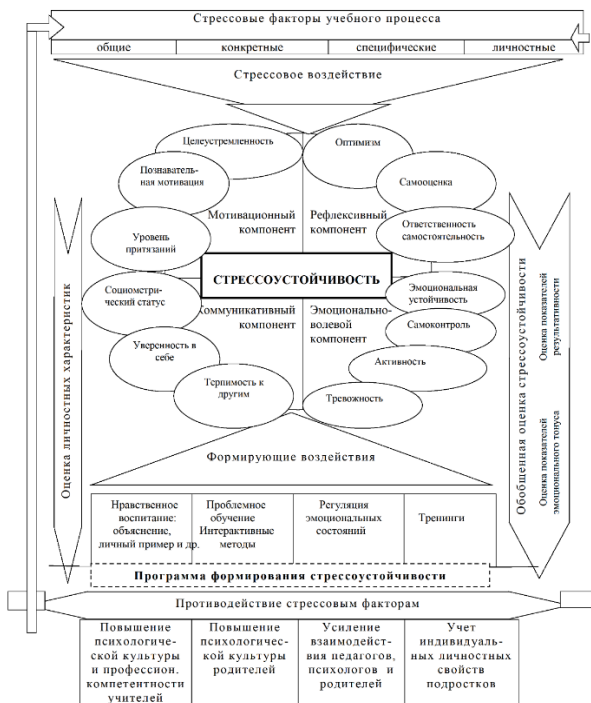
Стрессовые факторы учебного процесса

| общие | конкретные | специфические | личностные |
|---|---|---|---|

Стрессовое воздействие

Целеустремленность

Оптимизм

Познавательная мотивация

Самооценка

Мотивационный компонент

Рефлексивный компонент

Уровень притязаний

Ответственность самостоятельность

СТРЕССОУСТОЙЧИВОСТЬ

Социометрический статус

Эмоциональная устойчивость

Коммуникативный компонент

Эмоционально-волевой компонент

Самоконтроль

Уверенность в себе

Активность

Терпимость к другим

Тревожность

Оценка личностных характеристик

Обобщенная оценка стрессоустойчивости

Оценка показателей результативности

Оценка показателей эмоционального тонуса

Формирующие воздействия

| Нравственное воспитание: объяснение, личный пример и др. | Проблемное обучение Интерактивные методы | Регуляция эмоциональных состояний | Тренинги |
|---|---|---|---|

Программа формирования стрессоустойчивости

Противодействие стрессовым факторам

| Повышение психологической культуры и профессион. компетентности учителей | Повышение психологической культуры родителей | Усиление взаимодействия педагогов, психологов и родителей | Учет индивидуальных личностных свойств подростков |
|---|---|---|---|